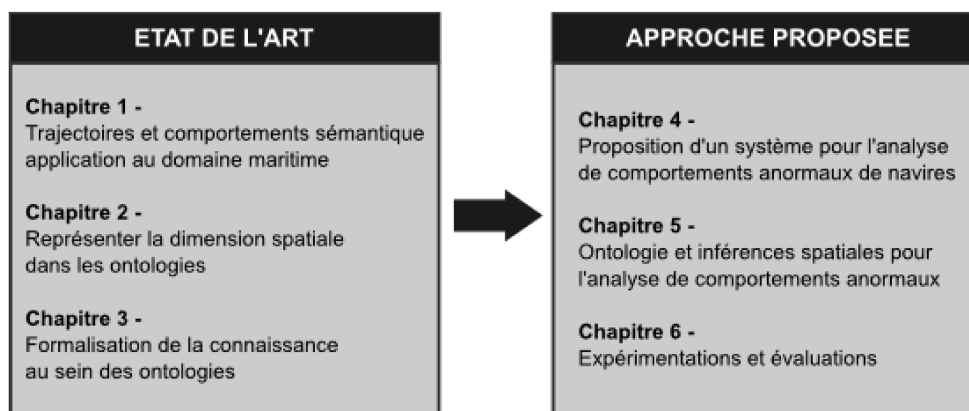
ETAT DE L'ART

Chapitre 1 -
Trajectoires et comportements sémantique application au domaine maritime

Chapitre 2 -
Représenter la dimension spatiale dans les ontologies

Chapitre 3 -
Formalisation de la connaissance au sein des ontologies

APPROCHE PROPOSEE

Chapitre 4 -
Proposition d'un système pour l'analyse de comportements anormaux de navires

Chapitre 5 -
Ontologie et inférences spatiales pour l'analyse de comportements anormaux

Chapitre 6 -
Expérimentations et évaluations